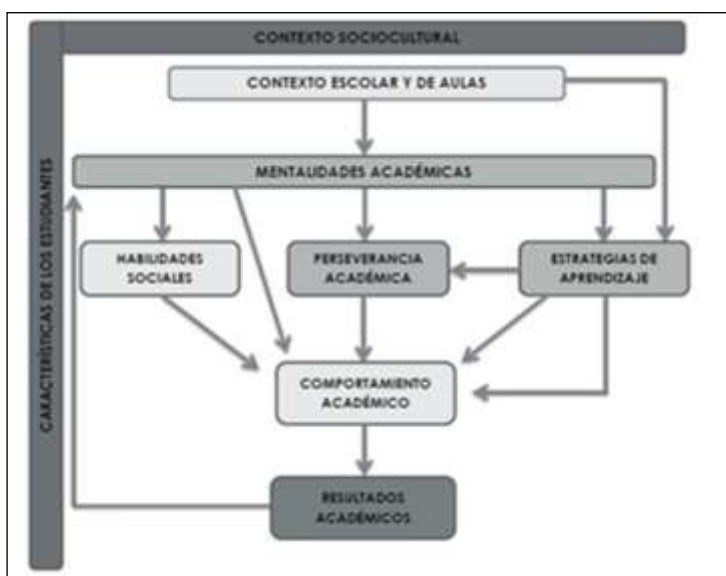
CONTEXTO SOCIOCULTURAL

CARACTERÍSTICAS DE LOS ESTUDIANTES

CONTEXTO ESCOLAR Y DE AULAS

MENTALIDADES ACADÉMICAS

HABILIDADES SOCIALES

PERSEVERANCIA ACADÉMICA

ESTRATEGIAS DE APRENDIZAJE

COMPORTAMIENTO ACADÉMICO

RESULTADOS ACADÉMICOS